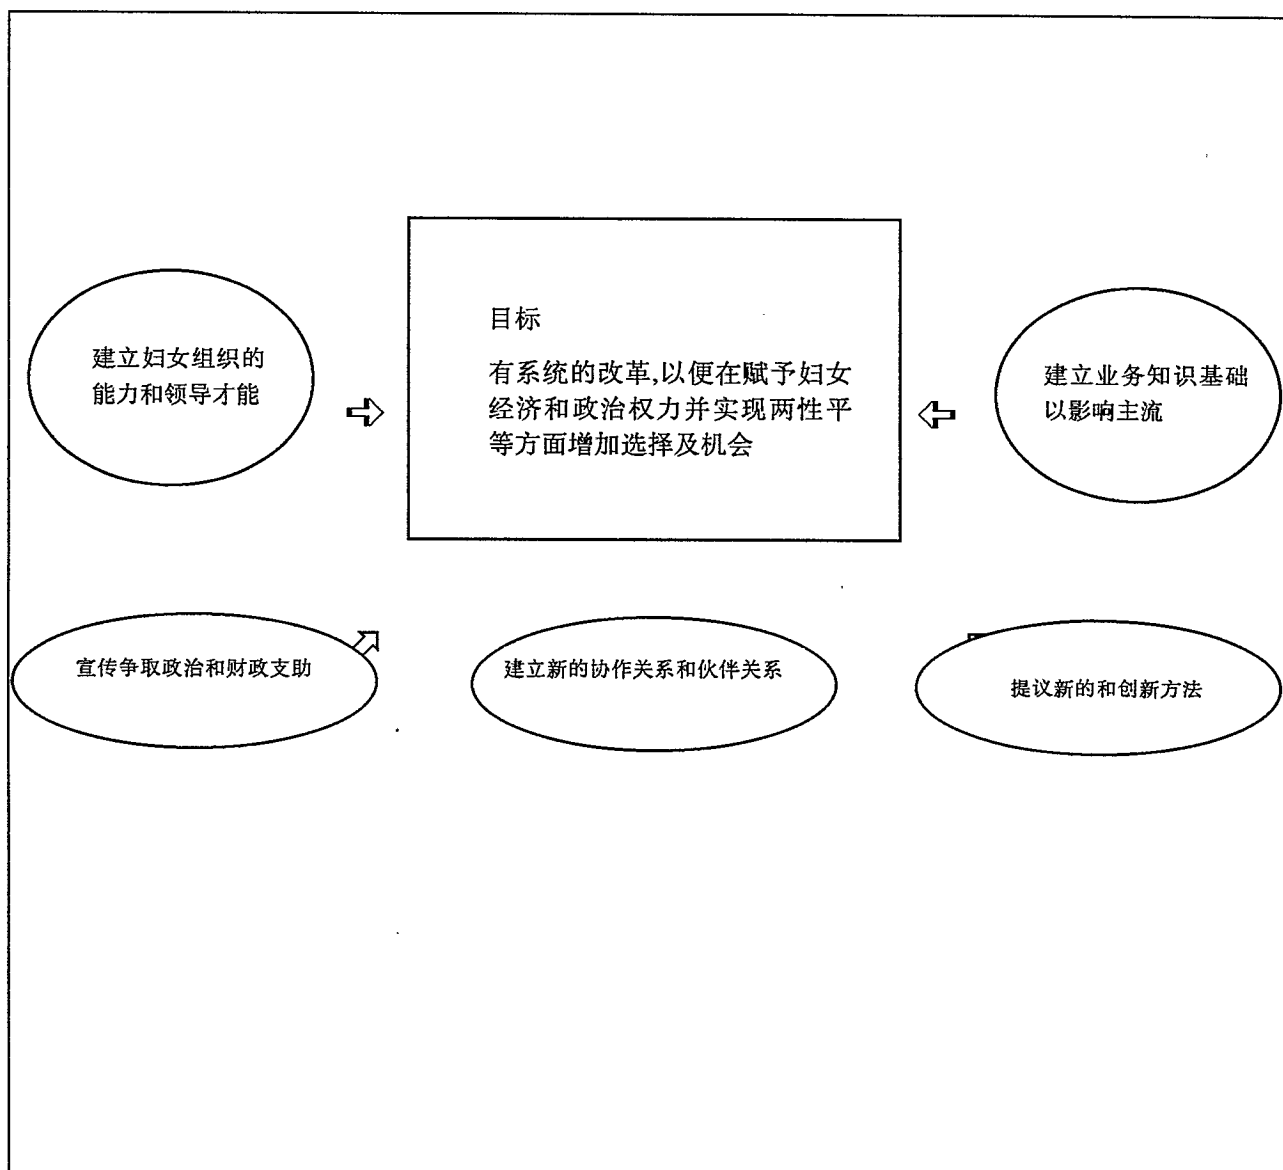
建立妇女组织的能力和领导才能

目标

有系统的改革,以便在赋予妇女经济和政治权力并实现两性平等方面增加选择及机会

建立业务知识基础以影响主流

宣传争取政治和财政支助

建立新的协作关系和伙伴关系

提议新的和创新方法